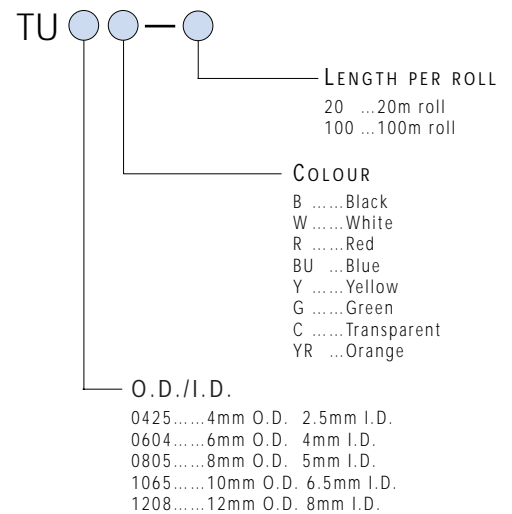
TU —

LENGTH PER ROLL
20 ...20m roll
100 ...100m roll

COLOUR
B ......Black
W ......White
R ......Red
BU ...Blue
Y ......Yellow
G ......Green
C ......Transparent
YR ...Orange

O.D./I.D.
0425......4mm O.D. 2.5mm I.D.
0604......6mm O.D. 4mm I.D.
0805......8mm O.D. 5mm I.D.
1065......10mm O.D. 6.5mm I.D.
1208......12mm O.D. 8mm I.D.